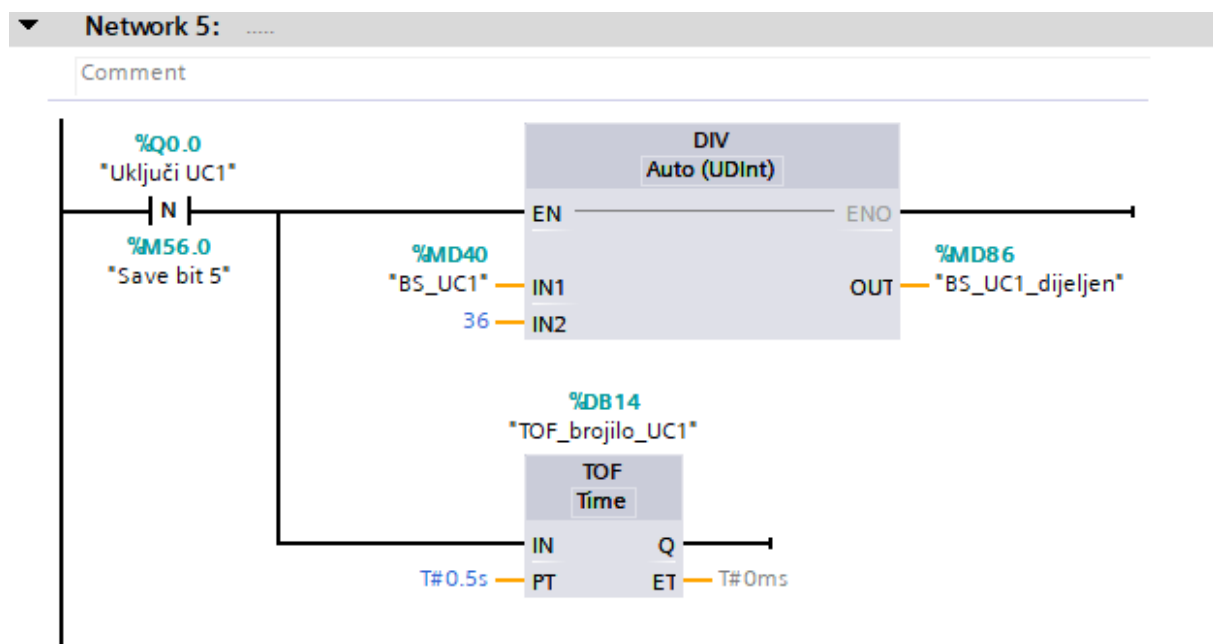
Network 5: .....

Comment

%Q0.0
"Uključi UC1"
N
%M56.0
"Save bit 5"

DIV
Auto (UDInt)
EN
ENO
%MD40
"BS_UC1"
IN1
36
IN2
OUT
%MD86
"BS_UC1_dijeljen"

%DB14
"TOF_brojilo_UC1"
TOF
Time
IN
Q
T#0.5s
PT
ET
T#0ms